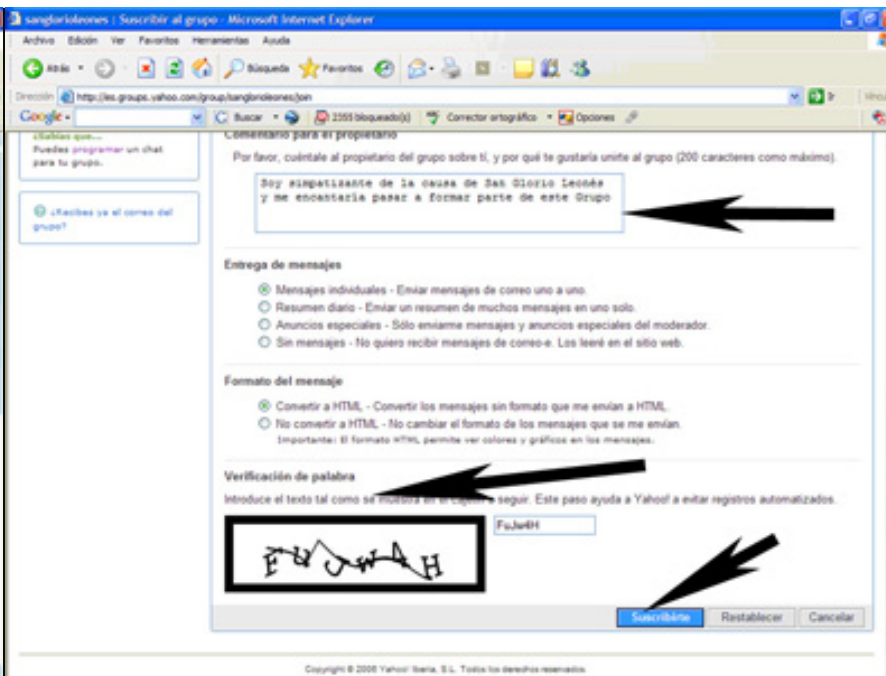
sanglorioleones : Suscribir al grupo - Microsoft Internet Explorer

Archivo Edición Ver Favoritos Herramientas Ayuda

Atrás Búsqueda Favoritos

Dirección http://es.groups.yahoo.com/group/sanglorioleones/join Ir

Google Buscar 2355 bloqueado(s) Corrector ortográfico Opciones

¿Sabías que...
Puedes programar un chat para tu grupo.

¿Recibes ya el correo del grupo?

Comentario para el propietario

Por favor, cuéntale al propietario del grupo sobre ti, y por qué te gustaría unirte al grupo (200 caracteres como máximo).

Soy simpatizante de la causa de San Glorio Leonés y me encantaría pasar a formar parte de este Grupo

Entrega de mensajes

Mensajes individuales - Enviar mensajes de correo uno a uno.
Resumen diario - Enviar un resumen de muchos mensajes en uno solo.
Anuncios especiales - Sólo enviarme mensajes y anuncios especiales del moderador.
Sin mensajes - No quiero recibir mensajes de correo-e. Los leeré en el sitio web.

Formato del mensaje

Convertir a HTML - Convertir los mensajes sin formato que me envían a HTML.
No convertir a HTML - No cambiar el formato de los mensajes que se me envían.
Importante: El formato HTML permite ver colores y gráficos en los mensajes.

Verificación de palabra

Introduce el texto tal como se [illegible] a seguir. Este paso ayuda a Yahoo! a evitar registros automatizados.

FuJw4H

FuJw4H

Suscribirte Restablecer Cancelar

Copyright © 2008 Yahoo! Iberia, S.L. Todos los derechos reservados.